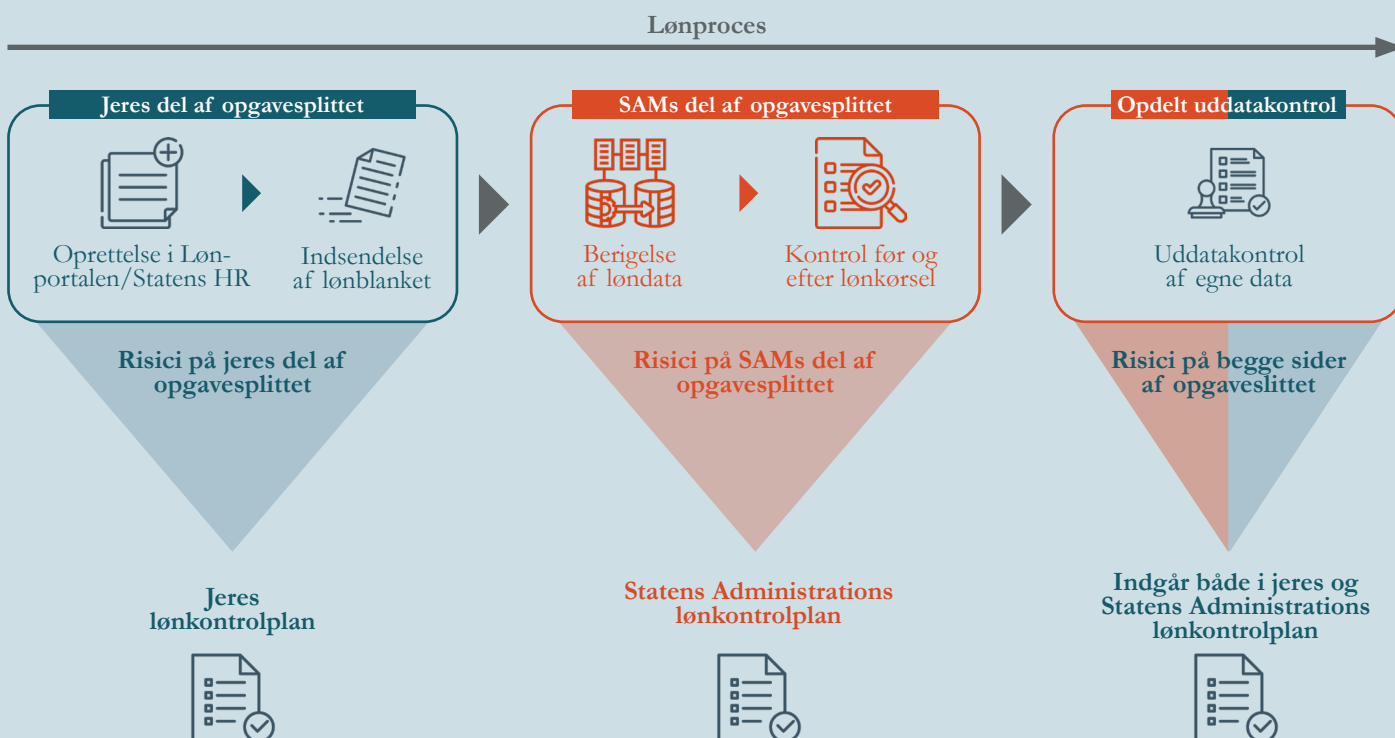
Lønproces

Jeres del af opgavesplittet

Oprettelse i Lønportalen/Statens HR

Indsendelse af lønblanket

SAMs del af opgavesplittet

Berigelse af løndata

Kontrol før og efter lønkørsel

Opdelt uddatakontrol

Uddatakontrol af egne data

Risici på jeres del af opgavesplittet

Risici på SAMs del af opgavesplittet

Risici på begge sider af opgaveslittet

Jeres lønkontrolplan

Statens Administrations lønkontrolplan

Indgår både i jeres og Statens Administrations lønkontrolplan